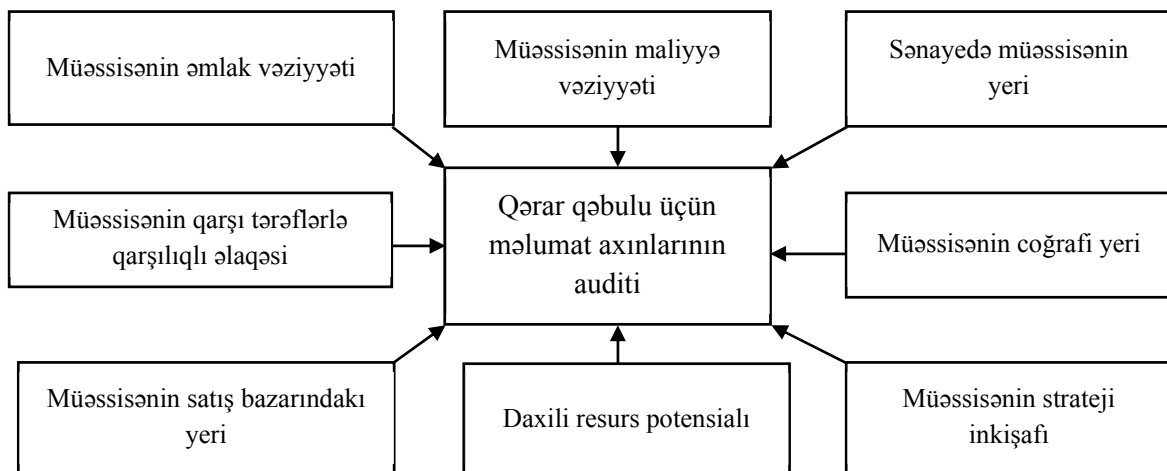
Müəssisənin əmlak vəziyyəti

Müəssisənin maliyyə vəziyyəti

Sənayedə müəssisənin yeri

Müəssisənin qarşı tərəflərlə qarşılıqlı əlaqəsi

Qərar qəbulu üçün məlumat axınlarının auditi

Müəssisənin coğrafi yeri

Müəssisənin satış bazarındakı yeri

Daxili resurs potensialı

Müəssisənin strateji inkişafı